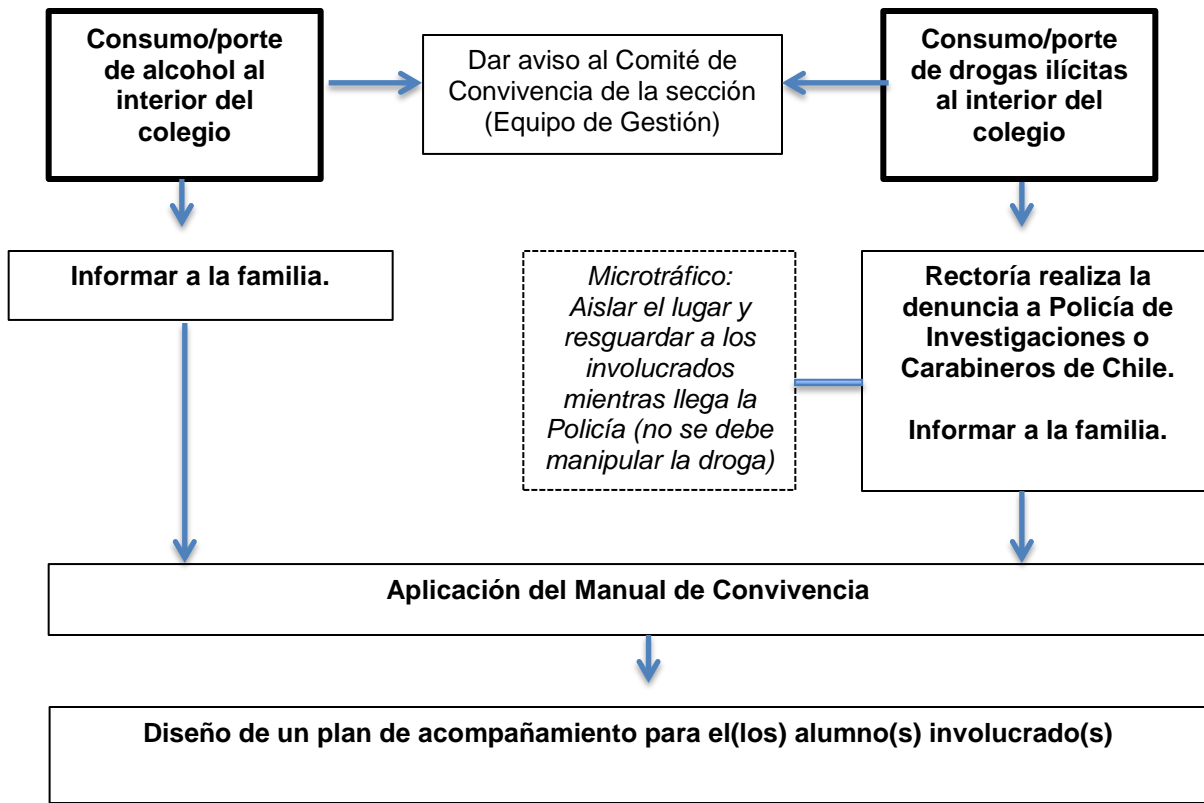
Consumo/porte de alcohol al interior del colegio

Dar aviso al Comité de Convivencia de la sección (Equipo de Gestión)

Consumo/porte de drogas ilícitas al interior del colegio

Informar a la familia.

Microtráfico: Aislar el lugar y resguardar a los involucrados mientras llega la Policía (no se debe manipular la droga)

Rectoría realiza la denuncia a Policía de Investigaciones o Carabineros de Chile.

Informar a la familia.

Aplicación del Manual de Convivencia

Diseño de un plan de acompañamiento para el(los) alumno(s) involucrado(s)